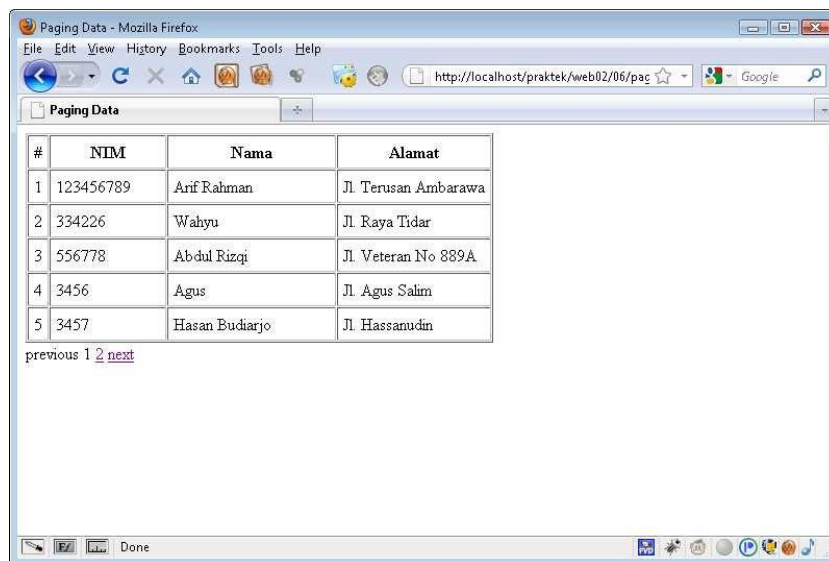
Paging Data - Mozilla Firefox

File Edit View History Bookmarks Tools Help

http://localhost/praktek/web02/06/pag

Google

Paging Data

| # | NIM | Nama | Alamat |
|---|---|---|---|
| 1 | 123456789 | Arif Rahman | Jl. Terusan Ambarawa |
| 2 | 334226 | Wahyu | Jl. Raya Tidar |
| 3 | 556778 | Abdul Rizqi | Jl. Veteran No 889A |
| 4 | 3456 | Agus | Jl. Agus Salim |
| 5 | 3457 | Hasan Budiarjo | Jl. Hassanudin |

previous 1 2 next

Done